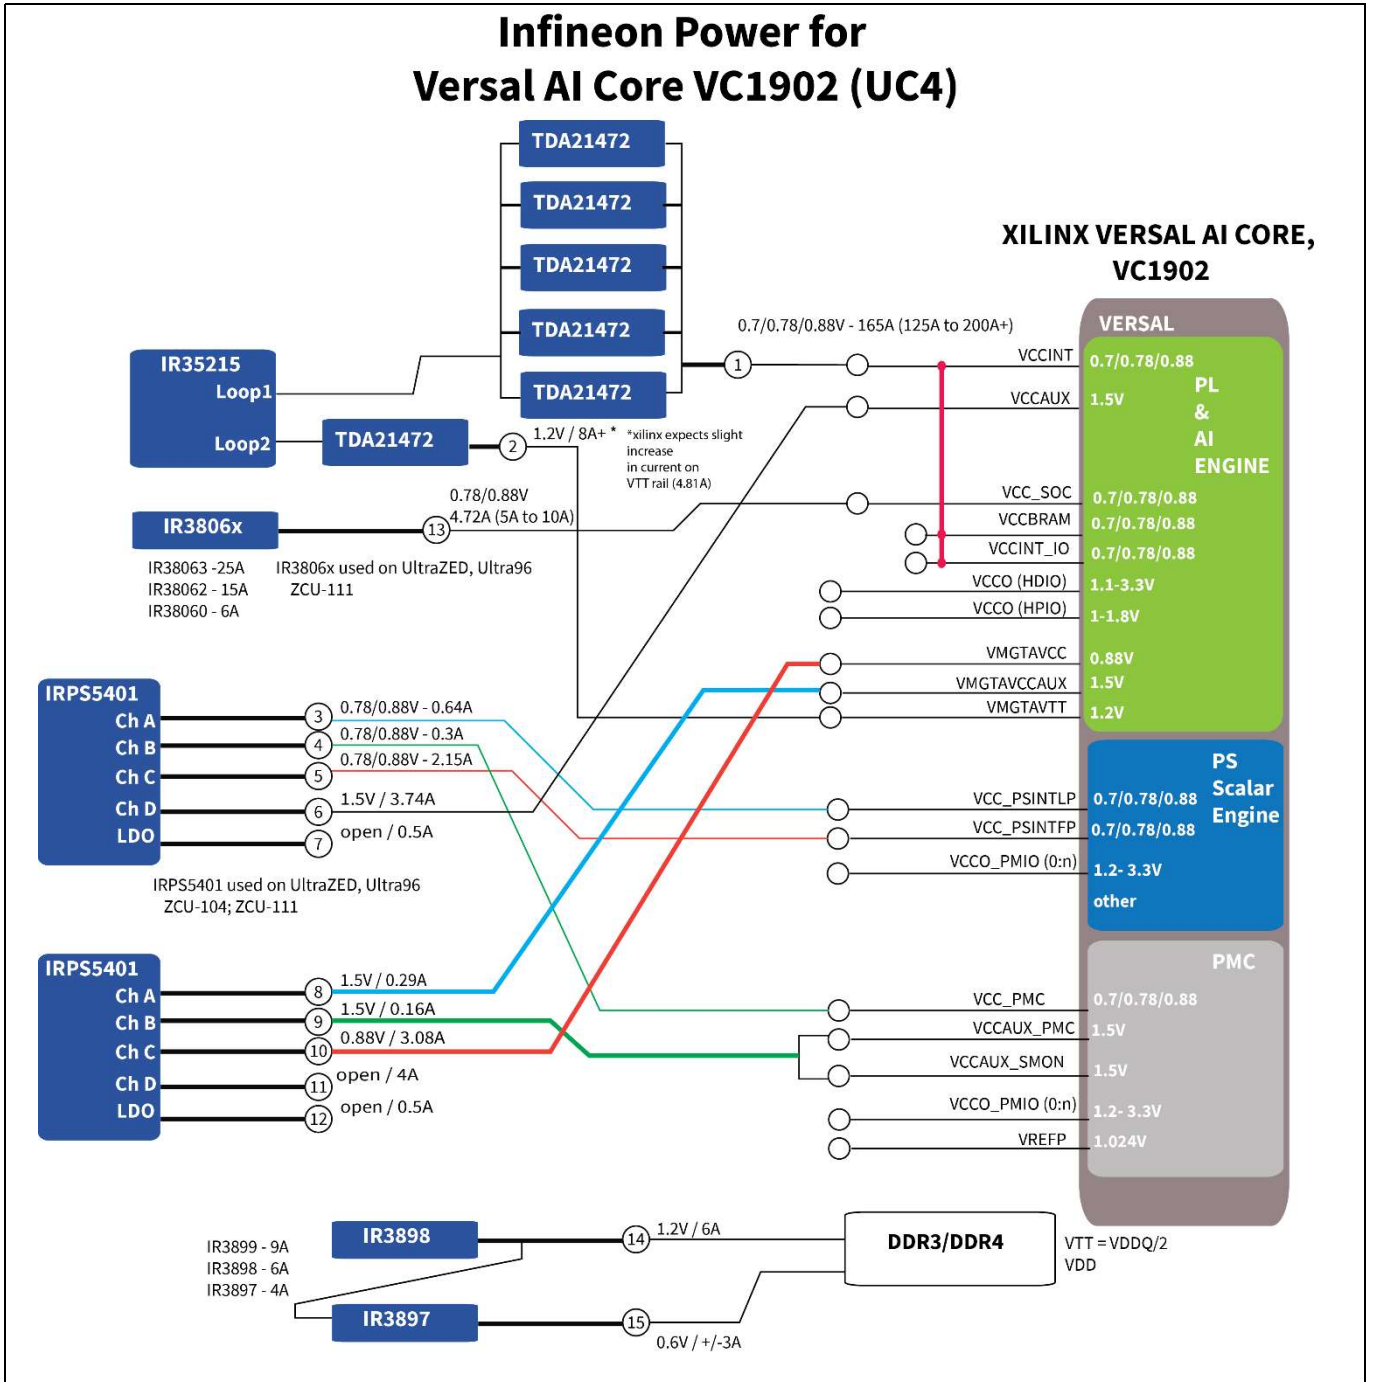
Infineon Power for
Versal AI Core VC1902 (UC4)

TDA21472
TDA21472
TDA21472
TDA21472
TDA21472

XILINX VERSAL AI CORE, VC1902

IR35215
Loop1
Loop2

TDA21472

0.7/0.78/0.88V - 165A (125A to 200A+)

1

1.2V / 8A+ *

2

*xilinx expects slight increase in current on VTT rail (4.81A)

IR3806x

0.78/0.88V
4.72A (5A to 10A)

13

IR38063 -25A
IR38062 - 15A
IR38060 - 6A

IR3806x used on UltraZED, Ultra96 ZCU-111

VERSAL

VCCINT 0.7/0.78/0.88
VCCAUX 1.5V
PL & AI ENGINE
VCC_SOC 0.7/0.78/0.88
VCCBRAM 0.7/0.78/0.88
VCCINT_IO 0.7/0.78/0.88
VCCO (HDIO) 1.1-3.3V
VCCO (HPIO) 1-1.8V
VMGTAVCC 0.88V
VMGTAVCCAUX 1.5V
VMGTAVTT 1.2V

IRPS5401
Ch A
Ch B
Ch C
Ch D
LDO

3 0.78/0.88V - 0.64A
4 0.78/0.88V - 0.3A
5 0.78/0.88V - 2.15A
6 1.5V / 3.74A
7 open / 0.5A

IRPS5401 used on UltraZED, Ultra96 ZCU-104; ZCU-111

PS Scalar Engine
VCC_PSINTLP 0.7/0.78/0.88
VCC_PSINTFP 0.7/0.78/0.88
VCCO_PMIO (0:n) 1.2- 3.3V
other

IRPS5401
Ch A
Ch B
Ch C
Ch D
LDO

8 1.5V / 0.29A
9 1.5V / 0.16A
10 0.88V / 3.08A
11 open / 4A
12 open / 0.5A

PMC
VCC_PMC 0.7/0.78/0.88
VCCAUX_PMC 1.5V
VCCAUX_SMON 1.5V
VCCO_PMIO (0:n) 1.2- 3.3V
VREFP 1.024V

IR3899 - 9A
IR3898 - 6A
IR3897 - 4A

IR3898
14 1.2V / 6A
DDR3/DDR4
VTT = VDDQ/2
VDD
IR3897
15
0.6V / +/-3A